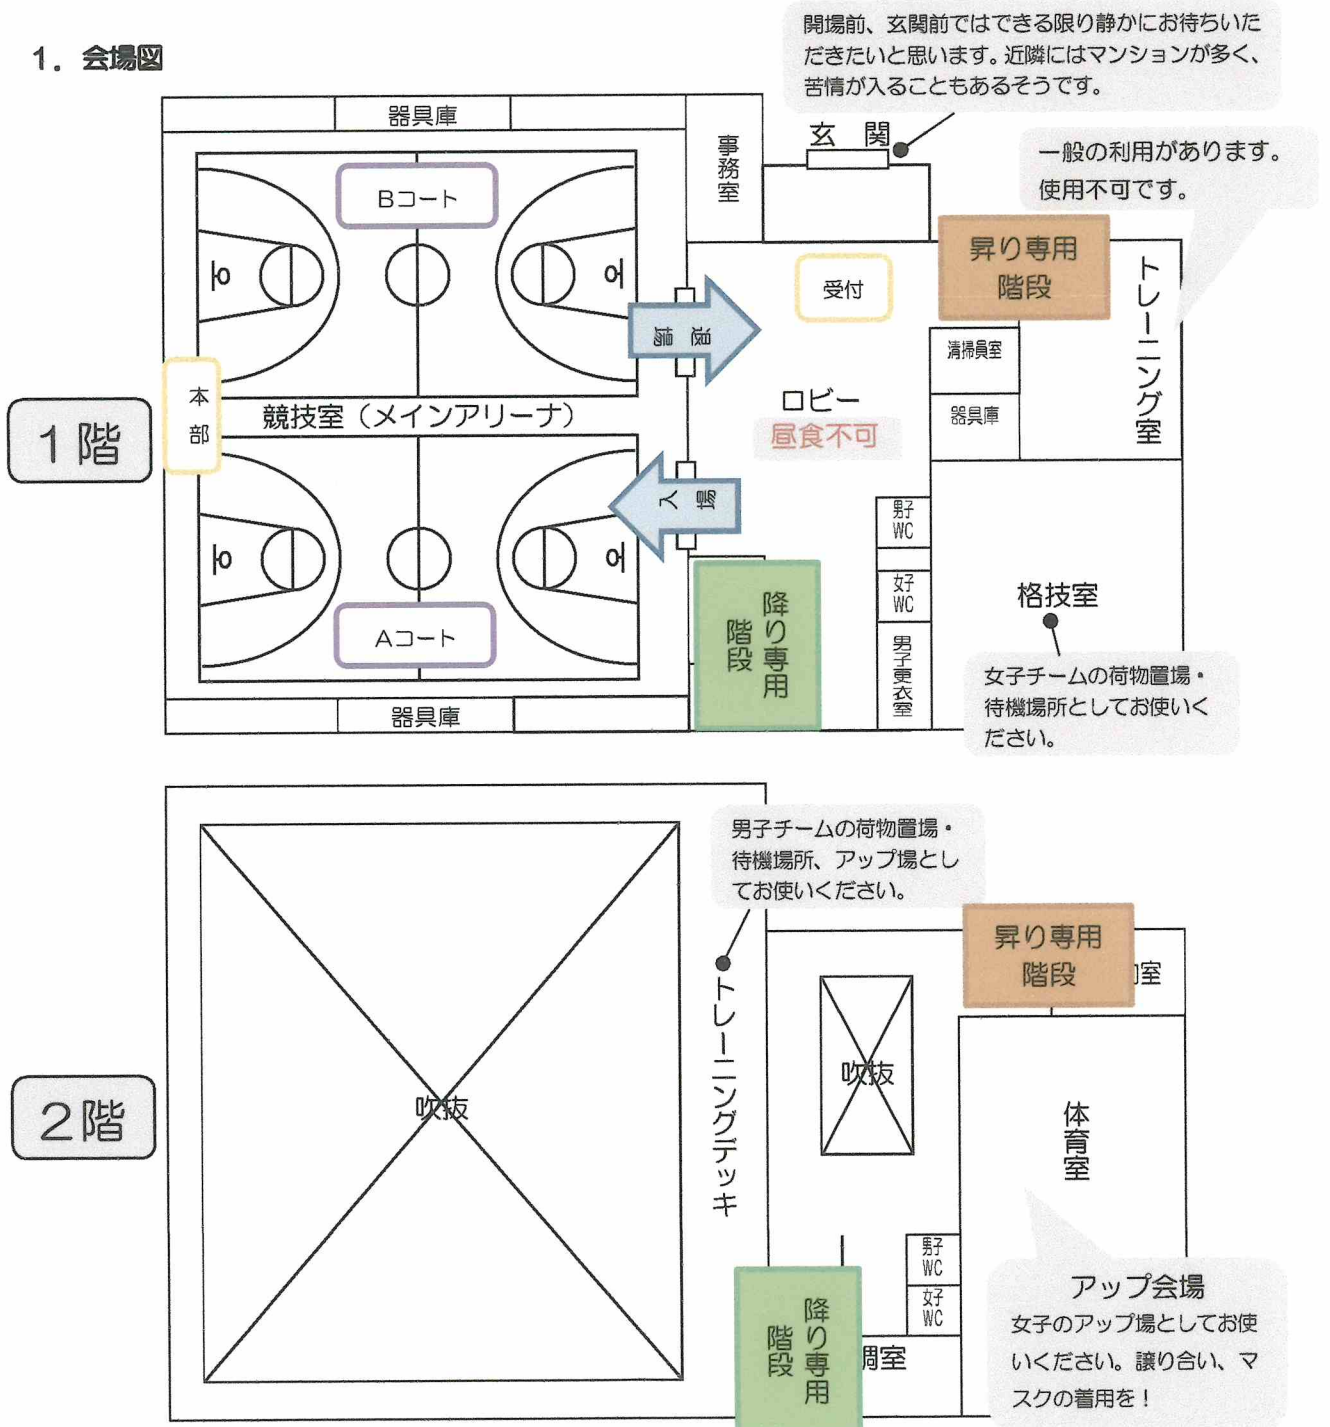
1．会場図

開場前、玄関前ではできる限り静かにお待ちいただきたいと思います。近隣にはマンションが多く、苦情が入ることもあるそうです。

一般の利用があります。使用不可です。

器具庫

事務室

玄関

Bコート

受付

昇り専用階段

トレーニング室

退場

清掃員室

器具庫

本部

競技室（メインアリーナ）

ロビー
昼食不可

1階

入場

男WC

女WC

格技室

降り専用階段

男子更衣室

女子チームの荷物置場・待機場所としてお使いください。

Aコート

器具庫

男子チームの荷物置場・待機場所、アップ場としてお使いください。

昇り専用階段

室

吹抜

トレーニングデッキ

吹抜

2階

体育室

男WC

女WC

降り専用階段

周室

アップ会場
女子のアップ場としてお使いください。譲り合い、マスクの着用を！